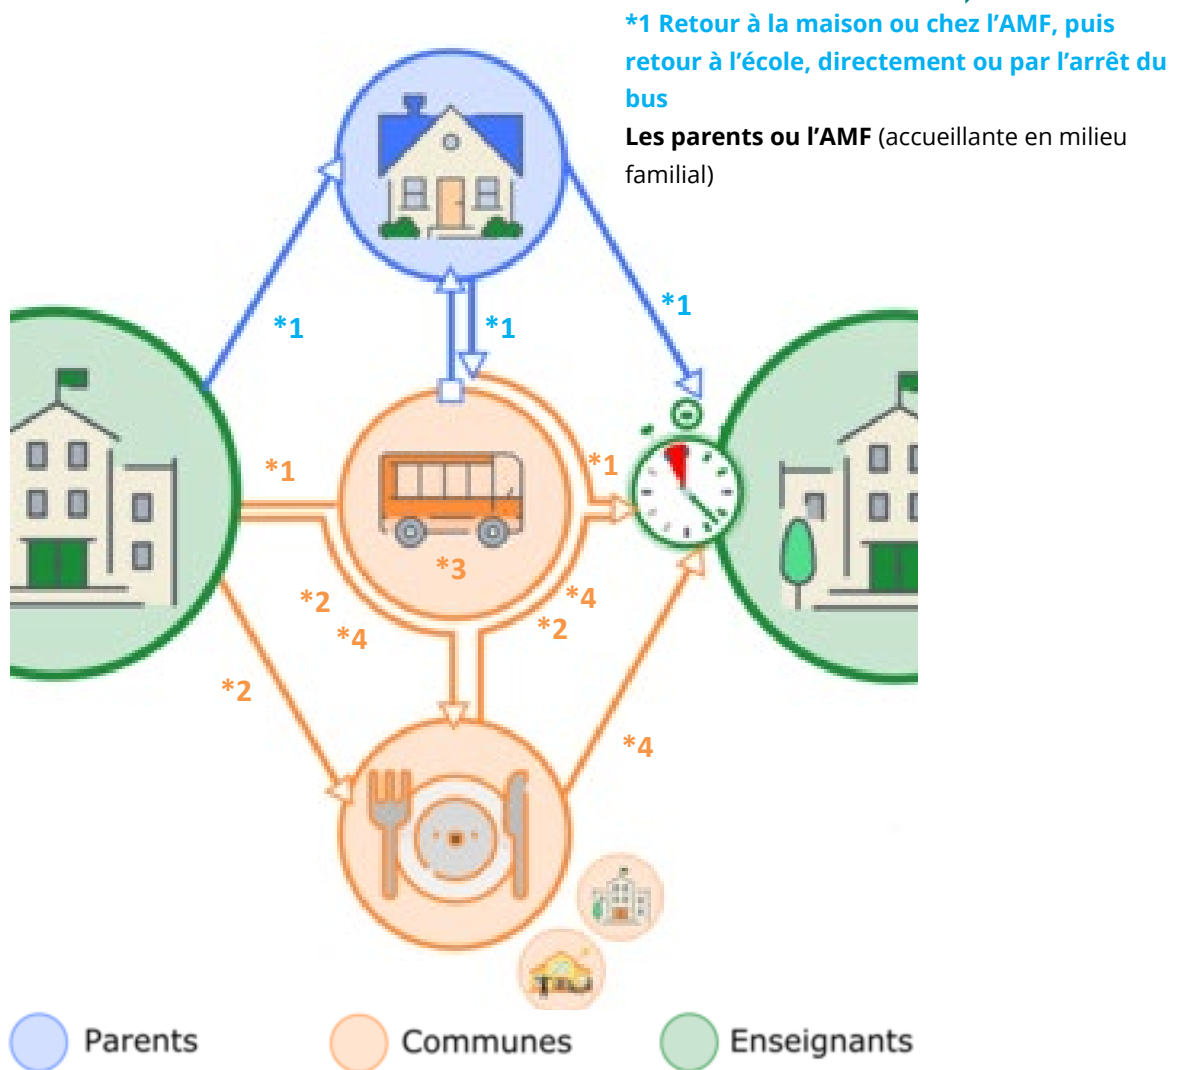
*1 Retour à la maison ou chez l'AMF, puis retour à l'école, directement ou par l'arrêt du bus

**Les parents ou l'AMF** (accueillante en milieu familial)

*1

*1

*1

*1

*1

*3

*2

*4

*4

*2

*2

*4

Parents

Communes

Enseignants